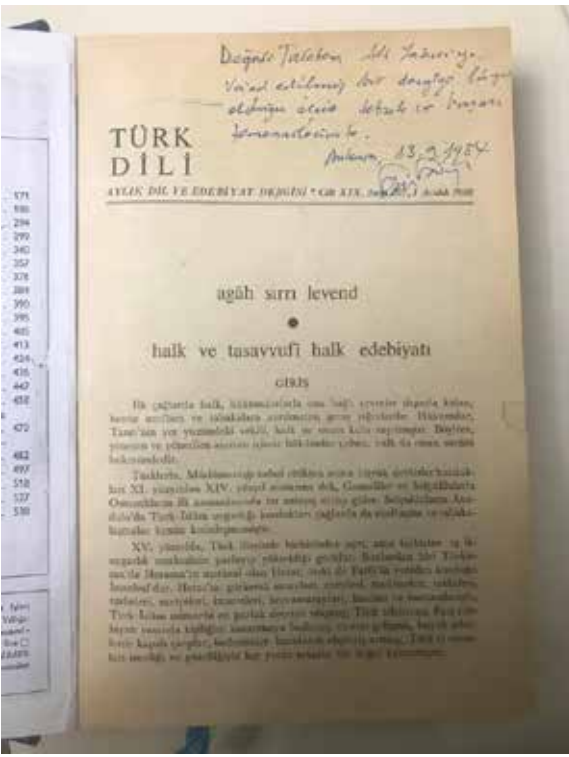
Değerli Talebem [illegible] Yazıcıoğlu'na
Va'ad edilmiş bir dergiye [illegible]
olduğu için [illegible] ve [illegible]
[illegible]
Ankara, 13.9.1954
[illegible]

TÜRK DİLİ

AYLIK DİL VE EDEBİYAT DERGİSİ • Cilt XIX, Sayı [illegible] Aralık 19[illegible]

agâh sırrı levend

halk ve tasavvufî halk edebiyatı

GİRİŞ

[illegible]

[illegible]

XV. yüzyılda, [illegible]

371
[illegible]
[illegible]
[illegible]
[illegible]
357
378
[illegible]
390
395
405
413
424
435
442
458
472
482
497
518
527
538